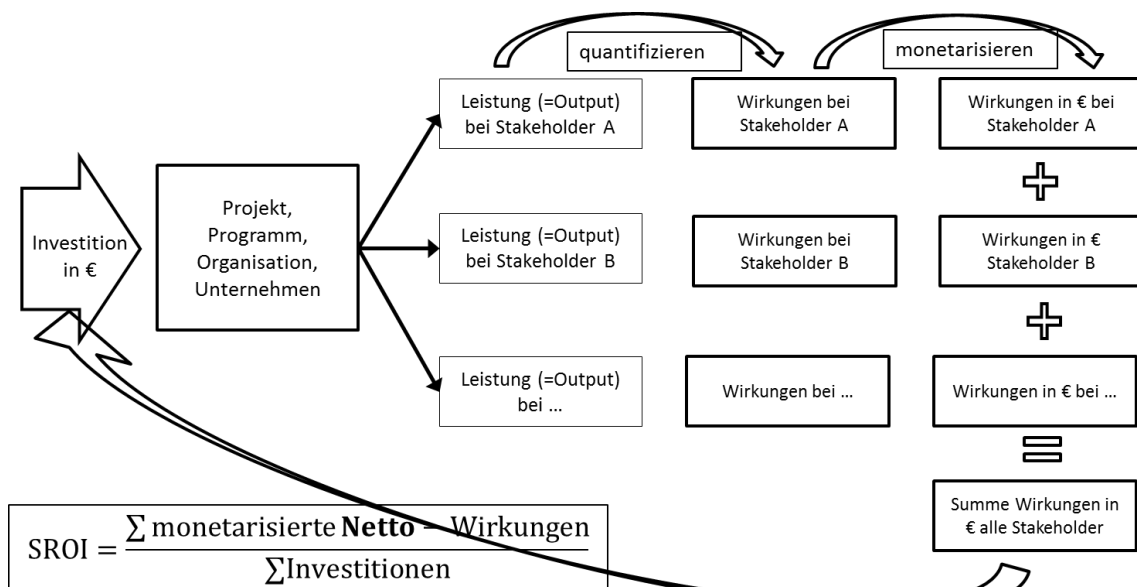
quantifizieren

monetarisieren

Investition in €

Projekt, Programm, Organisation, Unternehmen

Leistung (=Output) bei Stakeholder A

Wirkungen bei Stakeholder A

Wirkungen in € bei Stakeholder A

Leistung (=Output) bei Stakeholder B

Wirkungen bei Stakeholder B

Wirkungen in € Stakeholder B

Leistung (=Output) bei …

Wirkungen bei …

Wirkungen in € bei …

Summe Wirkungen in € alle Stakeholder

$\text{SROI} = \frac{\sum \text{monetarisierte } \textbf{Netto} - \text{Wirkungen}}{\sum \text{Investitionen}}$